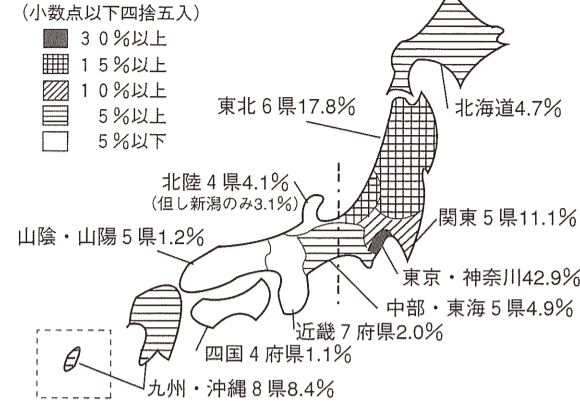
（小数点以下四捨五入）
３０％以上
１５％以上
１０％以上
５％以上
５％以下

東北６県17.8％
北海道4.7％
北陸４県4.1％
（但し新潟のみ3.1％）
関東５県11.1％
山陰・山陽５県1.2％
東京・神奈川42.9％
中部・東海５県4.9％
近畿７府県2.0％
四国４府県1.1％
九州・沖縄８県8.4％